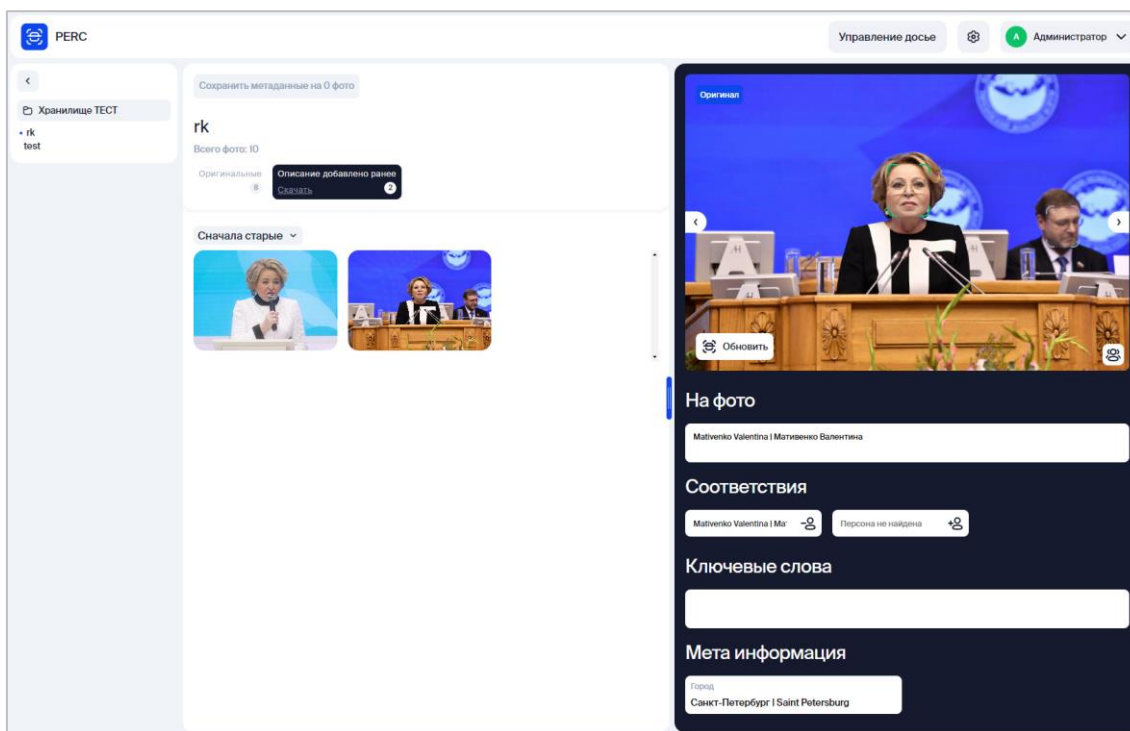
PERC

Управление досье

A Администратор

Хранилище ТЕСТ

rk
test

Сохранить метаданные на 0 фото

rk

Всего фото: 10

Оригинальные 8

Описание добавлено ранее 2
Скачать

Сначала старые

Оригинал

Обновить

На фото

Mativenko Valentina | Мативенко Валентина

Соответствия

Mativenko Valentina | Ма

Персона не найдена

Ключевые слова

Мета информация

Город
Санкт-Петербург | Saint Petersburg